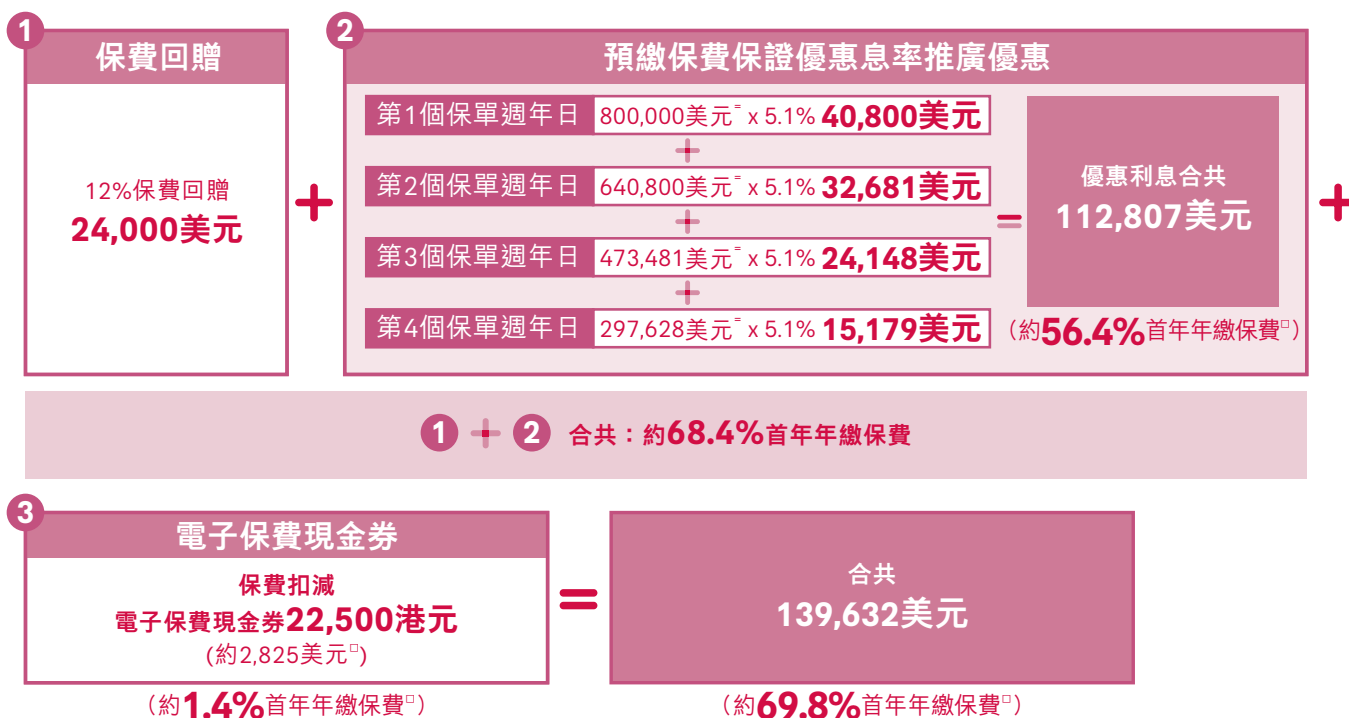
1 保費回贈

12%保費回贈
24,000美元

+

2 預繳保費保證優惠息率推廣優惠

第1個保單週年日 800,000美元$^=$ x 5.1% 40,800美元
+
第2個保單週年日 640,800美元$^=$ x 5.1% 32,681美元
+
第3個保單週年日 473,481美元$^=$ x 5.1% 24,148美元
+
第4個保單週年日 297,628美元$^=$ x 5.1% 15,179美元

=

優惠利息合共
112,807美元

(約56.4%首年年繳保費$^{□}$)

+

1 + 2 合共：約68.4%首年年繳保費

3 電子保費現金券

保費扣減
電子保費現金券22,500港元
(約2,825美元$^{□}$)

(約1.4%首年年繳保費$^{□}$)

=

合共
139,632美元

(約69.8%首年年繳保費$^{□}$)